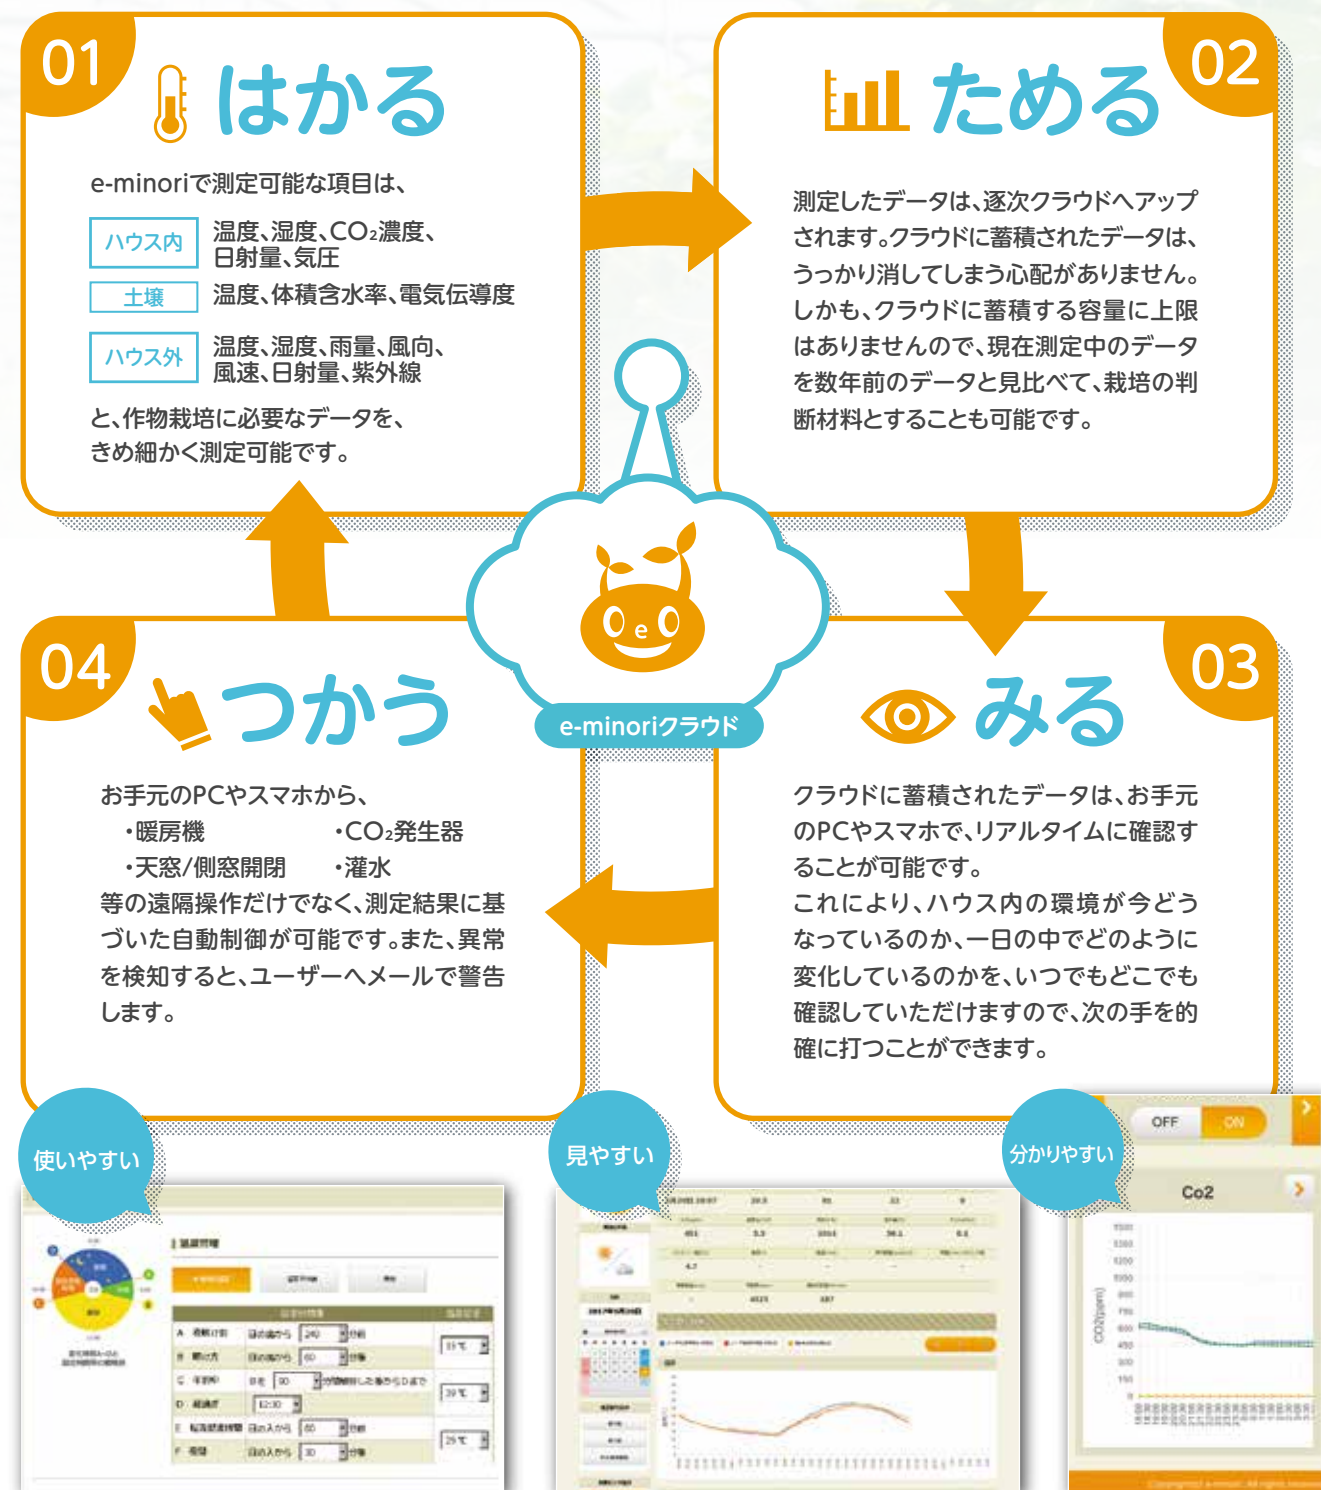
01 はかる

e-minoriで測定可能な項目は、

ハウス内 温度、湿度、$CO_2$濃度、日射量、気圧

土壌 温度、体積含水率、電気伝導度

ハウス外 温度、湿度、雨量、風向、風速、日射量、紫外線

と、作物栽培に必要なデータを、きめ細かく測定可能です。

02 ためる

測定したデータは、逐次クラウドへアップされます。クラウドに蓄積されたデータは、うっかり消してしまう心配がありません。しかも、クラウドに蓄積する容量に上限はありませんので、現在測定中のデータを数年前のデータと見比べて、栽培の判断材料とすることも可能です。

e-minoriクラウド

04 つかう

お手元のPCやスマホから、
・暖房機 ・$CO_2$発生器
・天窓/側窓開閉 ・灌水
等の遠隔操作だけでなく、測定結果に基づいた自動制御が可能です。また、異常を検知すると、ユーザーへメールで警告します。

03 みる

クラウドに蓄積されたデータは、お手元のPCやスマホで、リアルタイムに確認することが可能です。
これにより、ハウス内の環境が今どうなっているのか、一日の中でどのように変化しているのかを、いつでもどこでも確認していただけますので、次の手を的確に打つことができます。

使いやすい

見やすい

分かりやすい

OFF ON

Co2